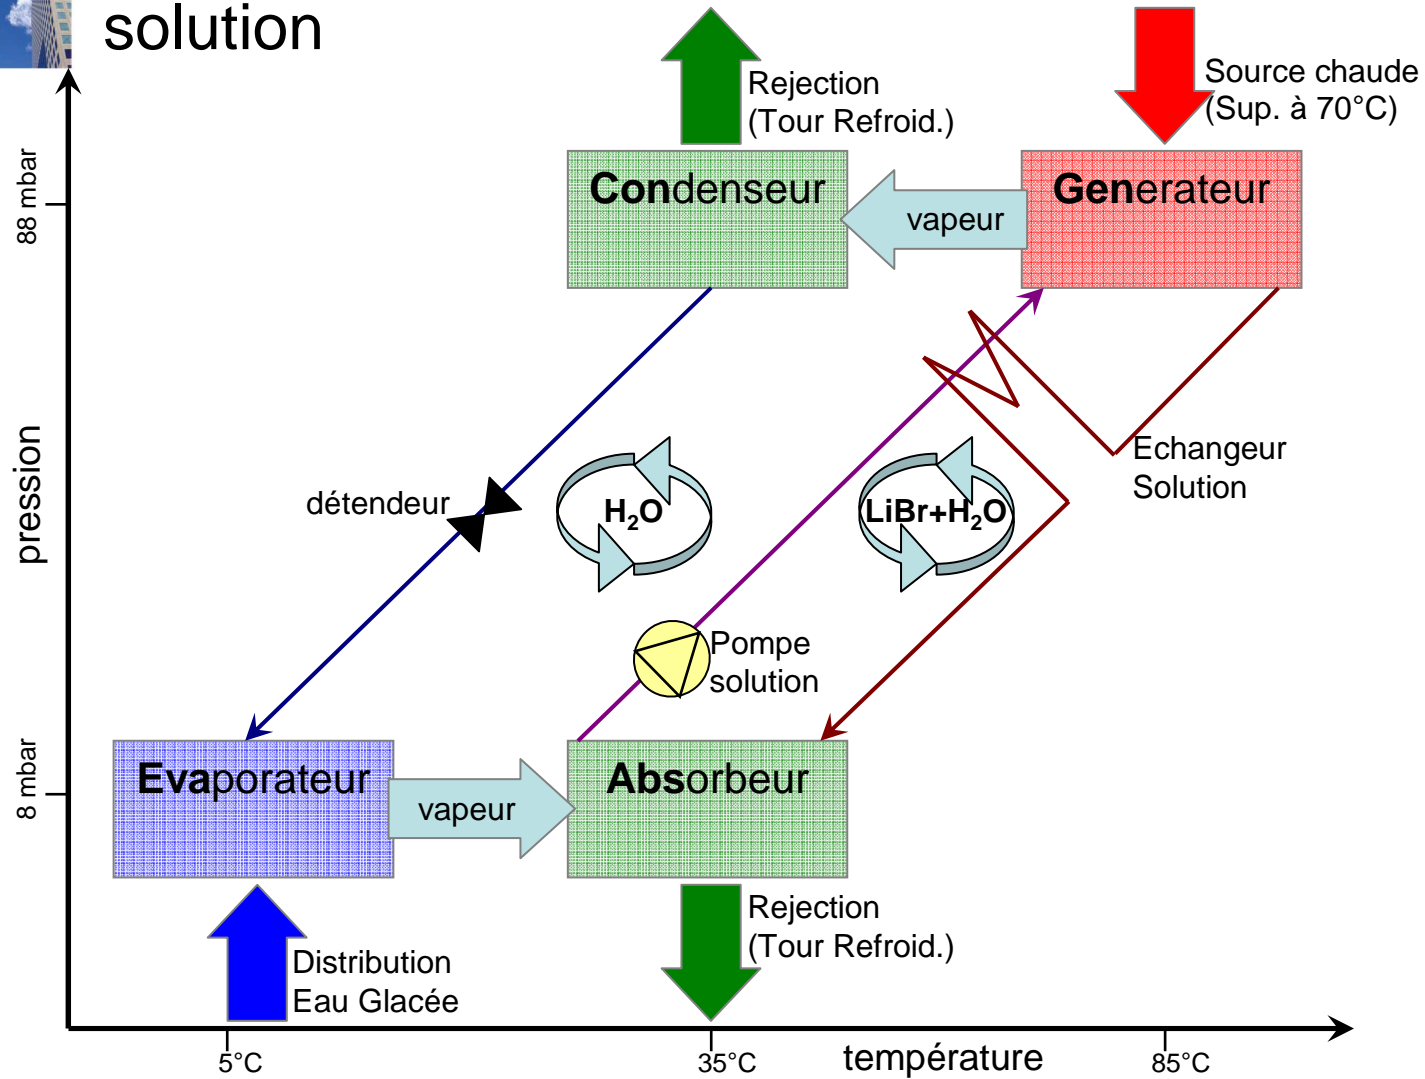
solution

Rejection
(Tour Refroid.)

Source chaude
(Sup. à 70°C)

88 mbar

Condenseur

vapeur

Generateur

pression

détendeur

$H_2O$

$LiBr+H_2O$

Echangeur
Solution

Pompe
solution

8 mbar

Evaporateur

vapeur

Absorbeur

Rejection
(Tour Refroid.)

Distribution
Eau Glacée

5°C

35°C

température

85°C